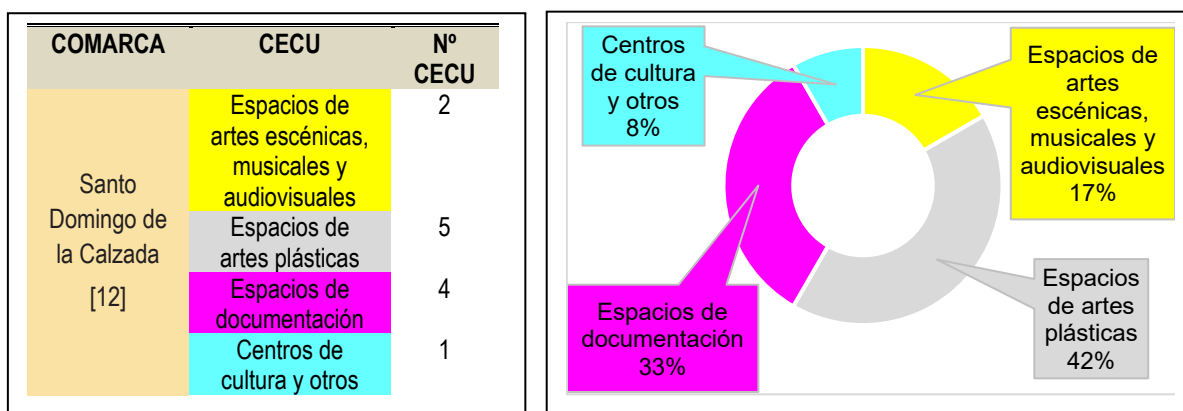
| COMARCA | CECU | Nº CECU |
|---|---|---|
| Santo Domingo de la Calzada [12] | Espacios de artes escénicas, musicales y audiovisuales | 2 |
| | Espacios de artes plásticas | 5 |
| | Espacios de documentación | 4 |
| | Centros de cultura y otros | 1 |

Centros de cultura y otros 8%

Espacios de artes escénicas, musicales y audiovisuales 17%

Espacios de artes plásticas 42%

Espacios de documentación 33%